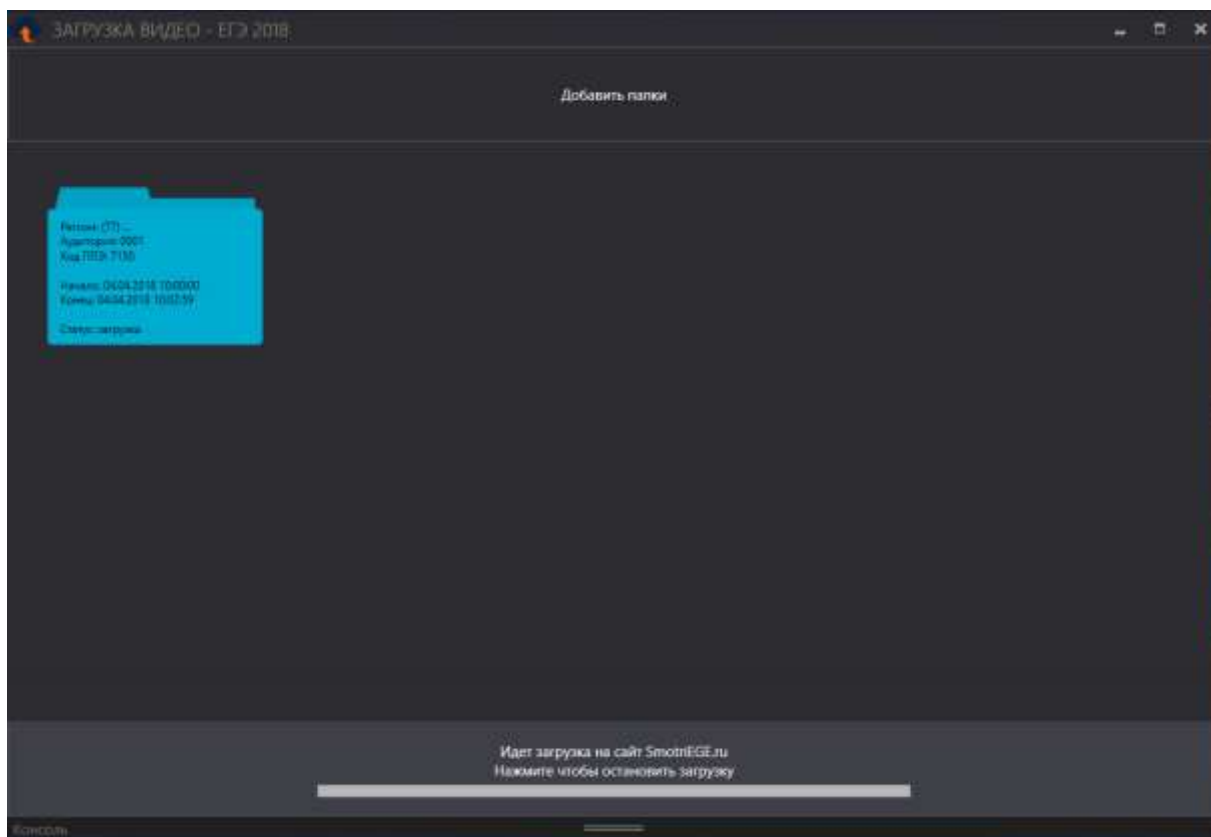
ЗАГРУЗКА ВИДЕО - ЕГЭ 2018

Добавить папки

Регион: (77) ...
Аудитория: 0001
Код ППЭ: 7130

Начало: 04.04.2018 10:00:00
Конец: 04.04.2018 10:02:59

Статус: загрузка

Идет загрузка на сайт SmotriEGE.ru
Нажмите чтобы остановить загрузку

Консоль